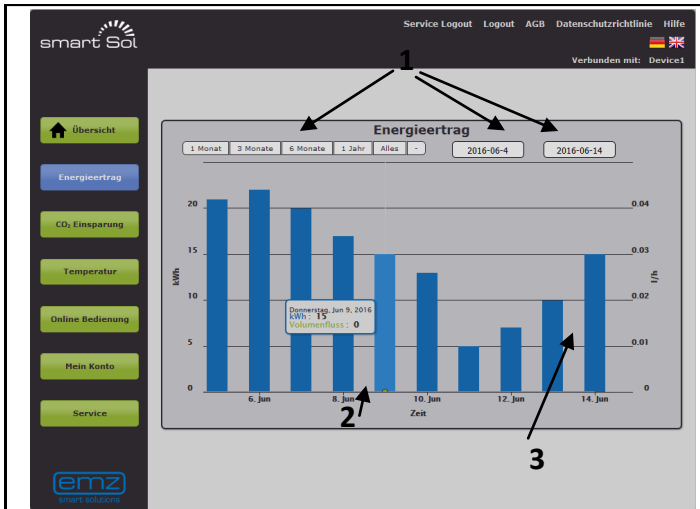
smart Sol

Service Logout Logout AGB Datenschutzrichtlinie Hilfe

Verbunden mit: Device1

Übersicht

Energieertrag

$CO_2$ Einsparung

Temperatur

Online Bedienung

Mein Konto

Service

emz
smart solutions

1

Energieertrag

1 Monat 3 Monate 6 Monate 1 Jahr Alles -

2016-06-4

2016-06-14

kWh

20
15
10
5
0

0.04
0.03
0.02
0.01
0

l/h

Donnerstag, Jun 9, 2016
kWh : 15
Volumenfluss : 0

6. Jun 8. Jun 10. Jun 12. Jun 14. Jun

Zeit

2

3